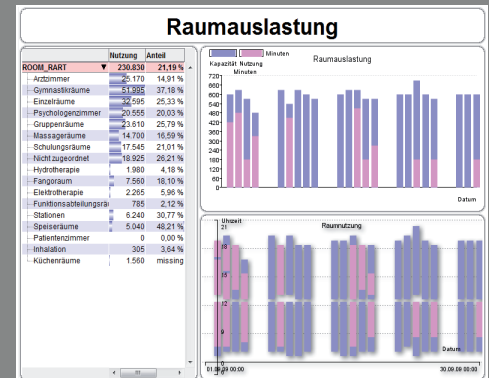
Raumauslastung

| | Nutzung | Anteil |
|---|---|---|
| ROOM_RART | 230.830 | 21,19 % |
| Arztzimmer | 25.170 | 14,91 % |
| Gymnastikräume | 51.995 | 37,18 % |
| Einzelräume | 32.595 | 25,33 % |
| Psychologenzimmer | 20.555 | 20,03 % |
| Gruppenräume | 23.610 | 25,79 % |
| Massageräume | 14.700 | 16,59 % |
| Schulungsräume | 17.545 | 21,01 % |
| Nicht zugeordnet | 18.925 | 26,21 % |
| Hydrotherapie | 1.980 | 4,18 % |
| Fangoraum | 7.560 | 18,10 % |
| Elektrotherapie | 2.265 | 5,96 % |
| Funktionsabteilungsrä | 785 | 2,12 % |
| Stationen | 6.240 | 30,77 % |
| Speiseräume | 5.040 | 48,21 % |
| Patientenzimmer | 0 | 0,00 % |
| Inhalation | 305 | 3,64 % |
| Küchenräume | 1.560 | missing |

Kapazität Minuten Nutzung Minuten

Raumauslastung

700
650
600
550
500
450
400
350
300
250
200
150
100
50
0

Datum

Uhrzeit
21
18
15
12
9
6

Raumnutzung

Datum

01.09.09 00:00
30.09.09 00:00